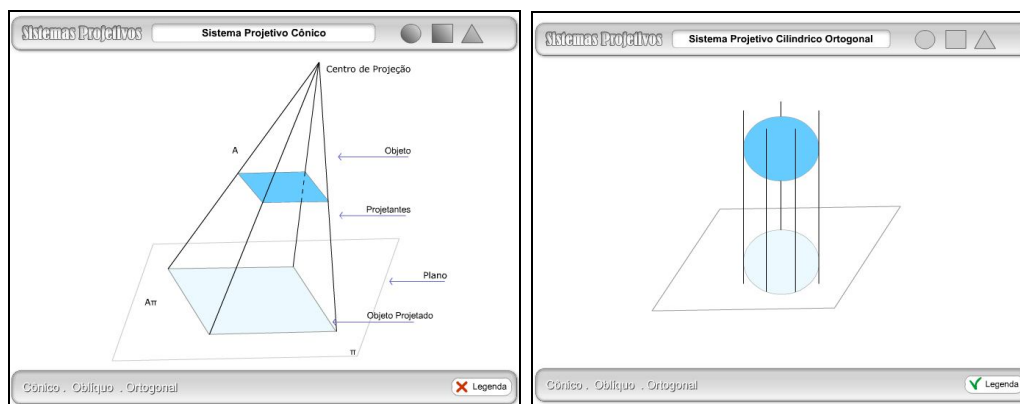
Sistemas Projetivos

Sistema Projetivo Cônico

Centro de Projeção

A

Objeto

Projetantes

Plano

Aπ

Objeto Projetado

π

Cônico . Oblíquo . Ortogonal

Legenda

Sistemas Projetivos

Sistema Projetivo Cilíndrico Ortogonal

Cônico . Oblíquo . Ortogonal

Legenda